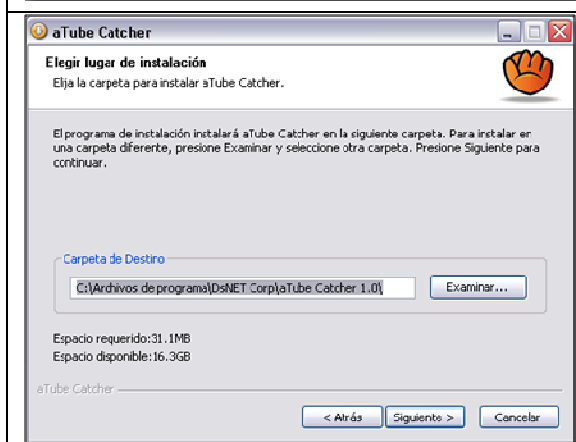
aTube Catcher

Elegir lugar de instalación

Elija la carpeta para instalar aTube Catcher.

El programa de instalación instalará aTube Catcher en la siguiente carpeta. Para instalar en una carpeta diferente, presione Examinar y seleccione otra carpeta. Presione Siguiente para continuar.

Carpeta de Destino

C:\Archivos de programa\DsNET Corp\aTube Catcher 1.0\

Examinar...

Espacio requerido: 31.1MB

Espacio disponible: 16.3GB

aTube Catcher

< Atrás

Siguiente >

Cancelar